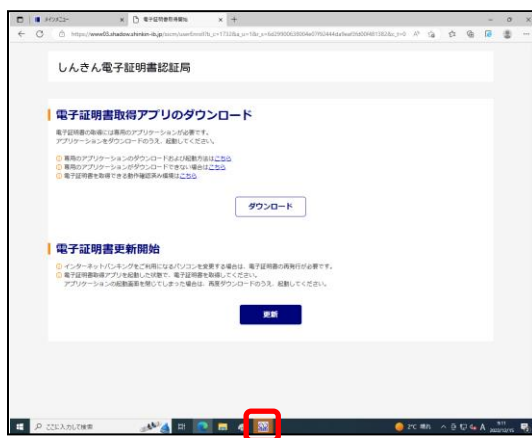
メインメニュー
電子証明書取得開始
https://www05.shadow.shinkin-ib.jp/scrm/userEnroll?b_c=1733&a_o=1&c_o=b62990062800&e07fb2444da9ea0fd00481382&o_t=0

しんきん電子証明書認証局

電子証明書取得アプリのダウンロード

電子証明書の取得には専用のアプリケーションが必要です。
アプリケーションをダウンロードのうえ、起動してください。

専用のアプリケーションのダウンロードおよび起動方法はこちら
専用のアプリケーションがダウンロードできない場合はこちら
電子証明書を取得できる動作確認済み環境はこちら

ダウンロード

電子証明書更新開始

インターネットバンキングをご利用になるパソコンを変更する場合は、電子証明書の再発行が必要です。
電子証明書取得アプリを起動した状態で、電子証明書を取得してください。
アプリケーションの起動画面を閉じてしまった場合は、再度ダウンロードのうえ、起動してください。

更新

ここに入力して検索

2°C 晴れ A